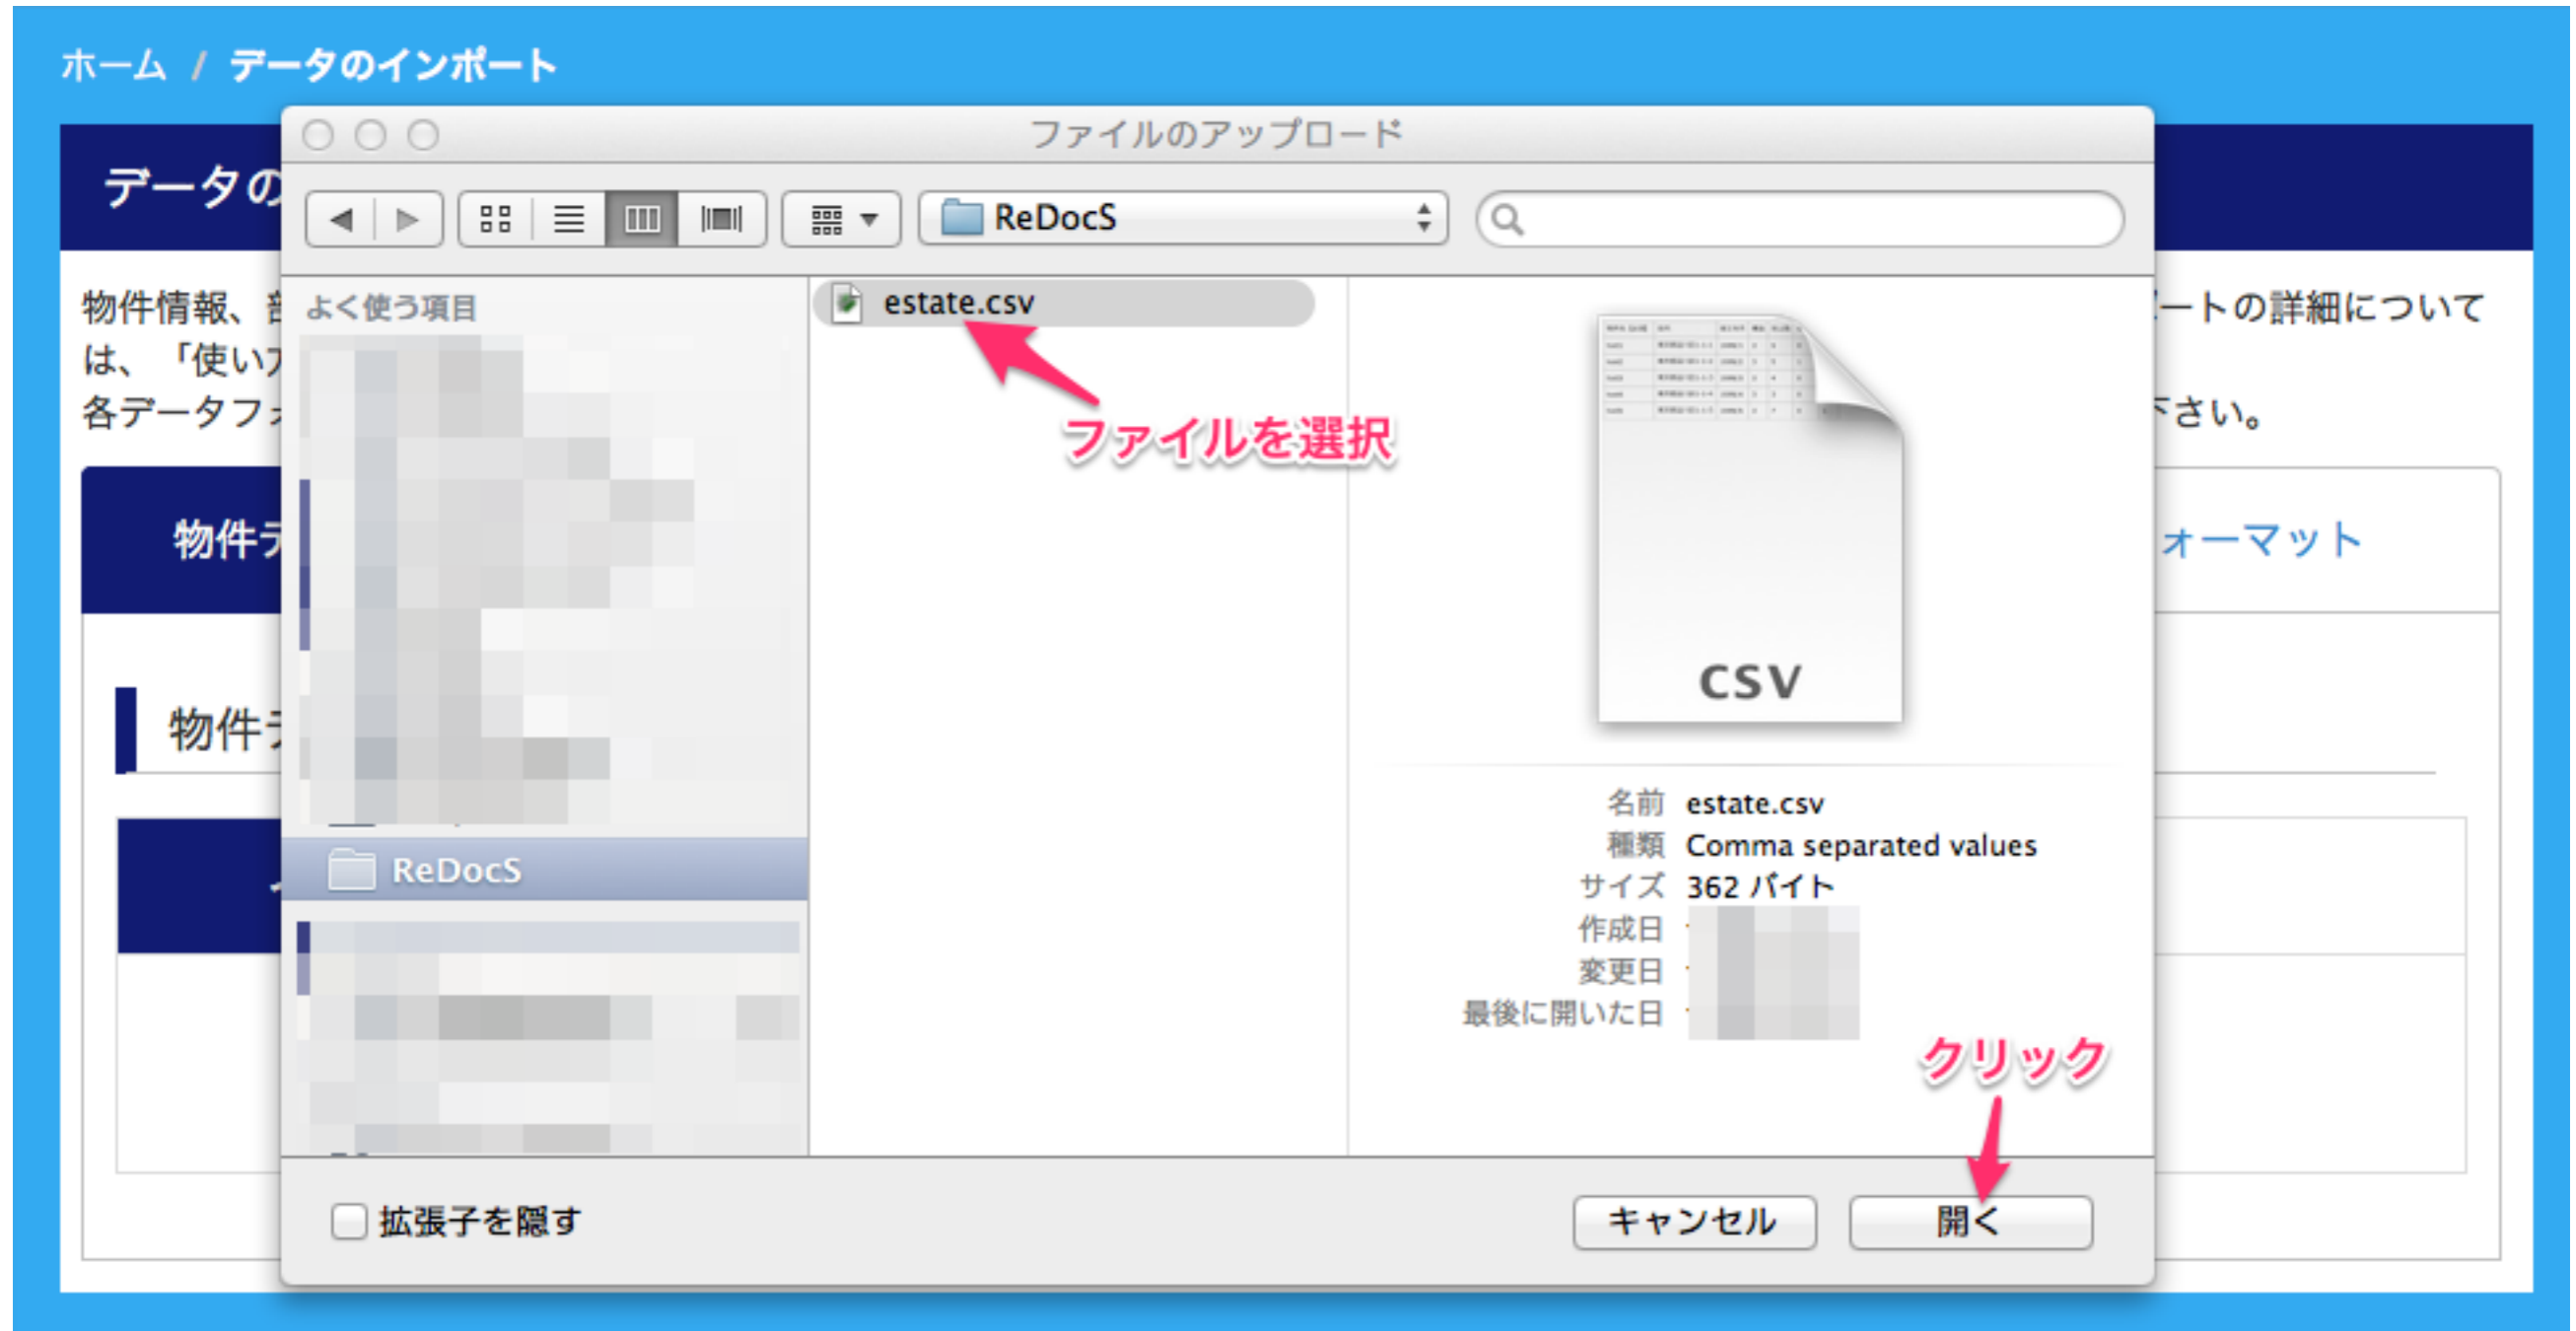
ホーム / データのインポート

データの

物件情報、 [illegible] ートの詳細について は、「使い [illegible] 各データフ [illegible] さい。

物件 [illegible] ォーマット

物件 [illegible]

ファイルのアップロード

ReDocS

よく使う項目

ReDocS

estate.csv

ファイルを選択

CSV

名前 estate.csv
種類 Comma separated values
サイズ 362 バイト
作成日
変更日
最後に開いた日

クリック

拡張子を隠す

キャンセル

開く